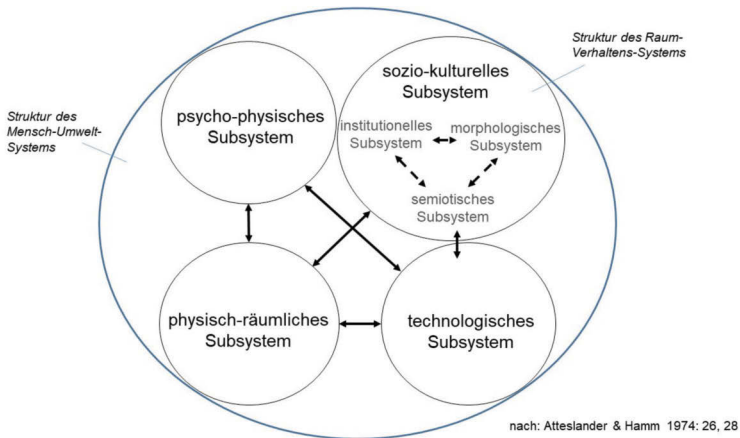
Struktur des Raum-Verhaltens-Systems

Struktur des Mensch-Umwelt-Systems

sozio-kulturelles Subsystem

psycho-physisches Subsystem

institutionelles Subsystem

morphologisches Subsystem

semiotisches Subsystem

physisch-räumliches Subsystem

technologisches Subsystem

nach: Atteslander & Hamm 1974: 26, 28